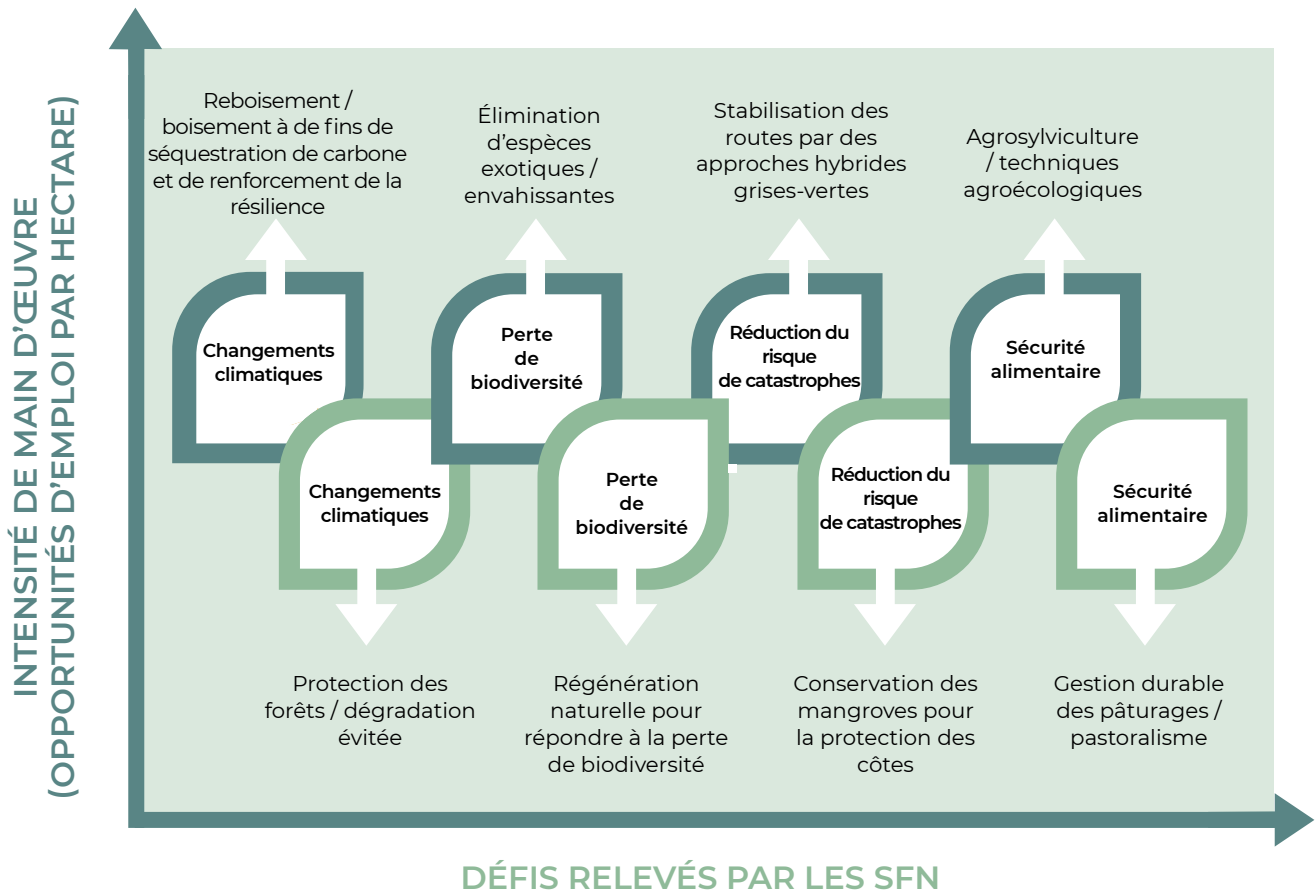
INTENSITÉ DE MAIN D'ŒUVRE (OPPORTUNITÉS D'EMPLOI PAR HECTARE)

Reboisement / boisement à de fins de séquestration de carbone et de renforcement de la résilience

Élimination d'espèces exotiques / envahissantes

Stabilisation des routes par des approches hybrides grises-vertes

Agrosylviculture / techniques agroécologiques

Changements climatiques

Perte de biodiversité

Réduction du risque de catastrophes

Sécurité alimentaire

Changements climatiques

Perte de biodiversité

Réduction du risque de catastrophes

Sécurité alimentaire

Protection des forêts / dégradation évitée

Régénération naturelle pour répondre à la perte de biodiversité

Conservation des mangroves pour la protection des côtes

Gestion durable des pâturages / pastoralisme

DÉFIS RELEVÉS PAR LES SFN